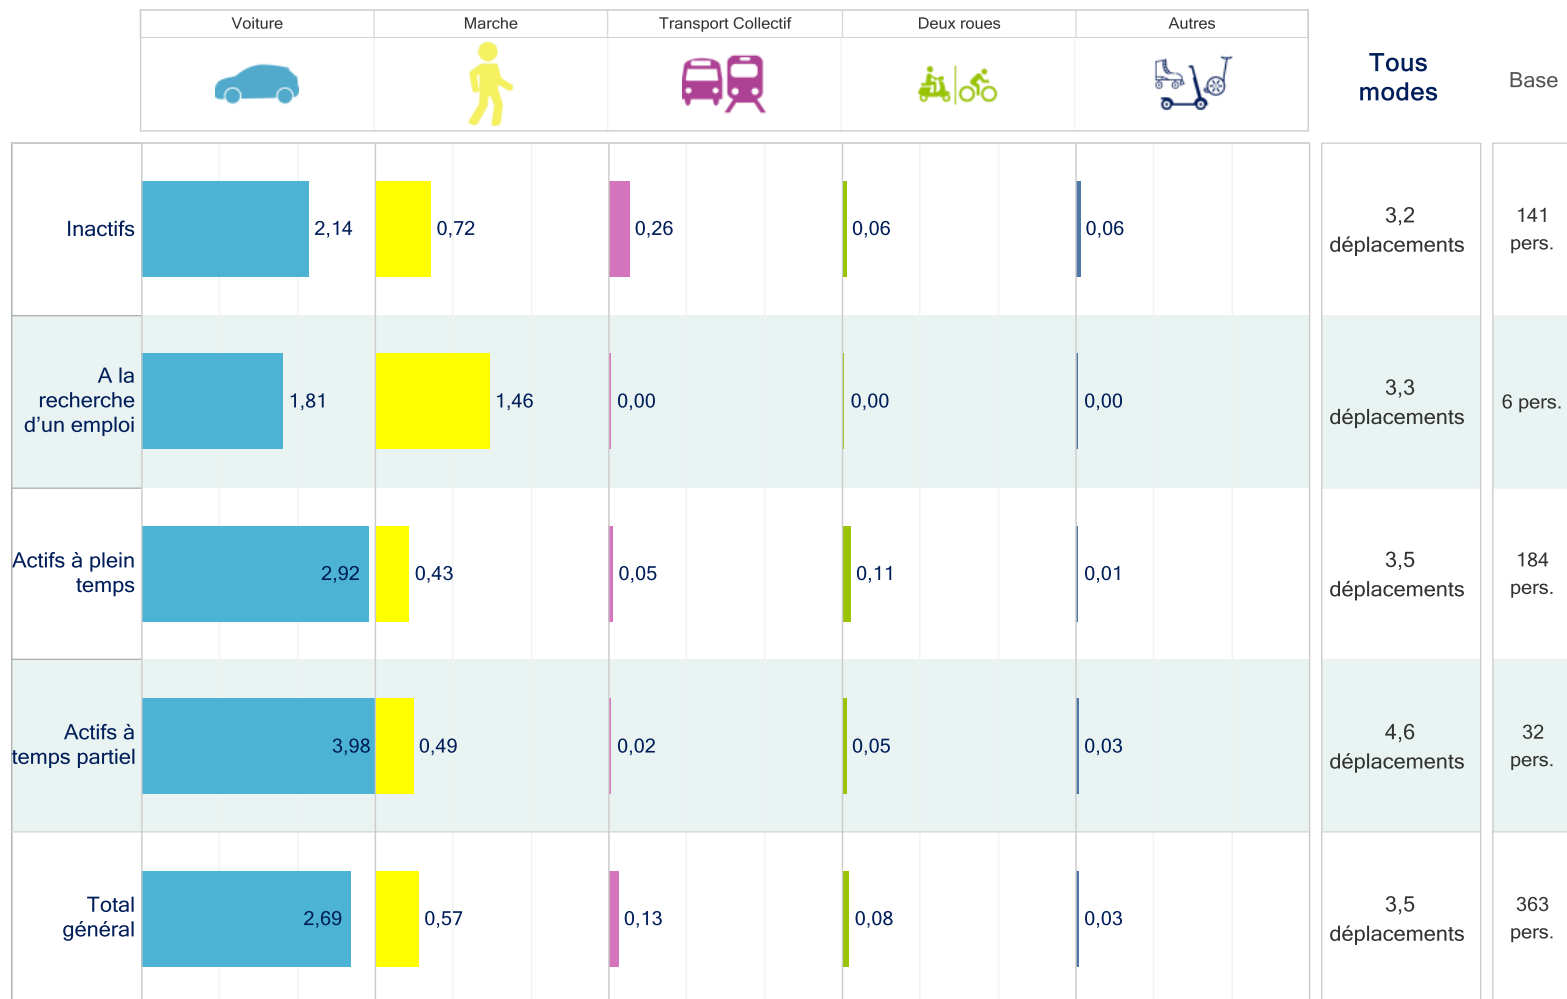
| | Voiture | Marche | Transport Collectif | Deux roues | Autres | Tous modes | Base |
|---|---|---|---|---|---|---|---|
| Inactifs | 2,14 | 0,72 | 0,26 | 0,06 | 0,06 | 3,2 déplacements | 141 pers. |
| A la recherche d'un emploi | 1,81 | 1,46 | 0,00 | 0,00 | 0,00 | 3,3 déplacements | 6 pers. |
| Actifs à plein temps | 2,92 | 0,43 | 0,05 | 0,11 | 0,01 | 3,5 déplacements | 184 pers. |
| Actifs à temps partiel | 3,98 | 0,49 | 0,02 | 0,05 | 0,03 | 4,6 déplacements | 32 pers. |
| Total général | 2,69 | 0,57 | 0,13 | 0,08 | 0,03 | 3,5 déplacements | 363 pers. |